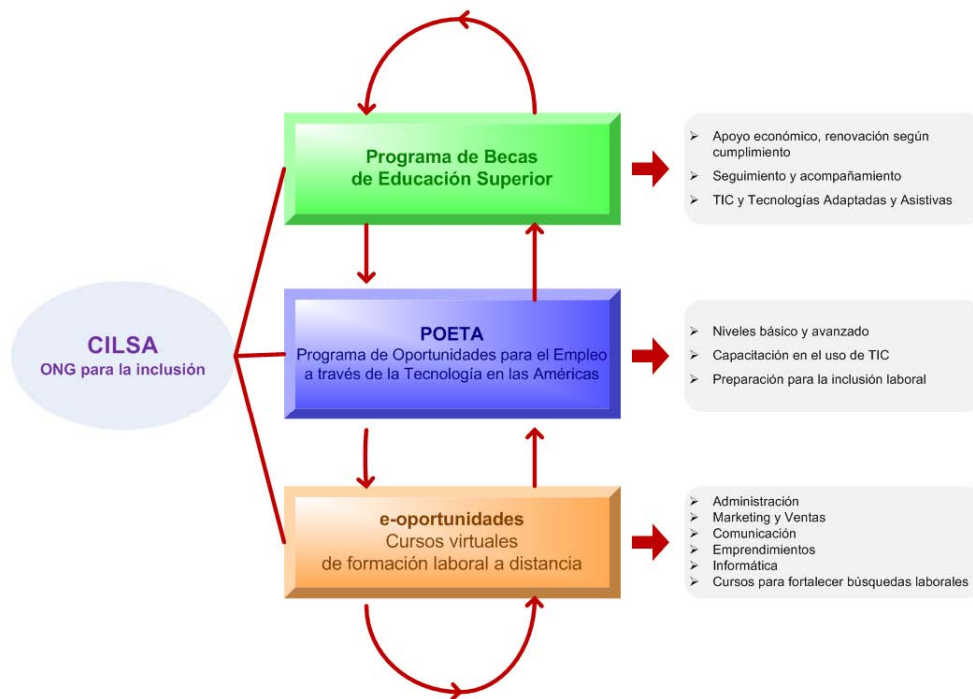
CILSA
ONG para la inclusión

Programa de Becas de Educación Superior

- Apoyo económico, renovación según cumplimiento
- Seguimiento y acompañamiento
- TIC y Tecnologías Adaptadas y Asistivas

POETA
Programa de Oportunidades para el Empleo a través de la Tecnología en las Américas

- Niveles básico y avanzado
- Capacitación en el uso de TIC
- Preparación para la inclusión laboral

e-oportunidades
Cursos virtuales de formación laboral a distancia

- Administración
- Marketing y Ventas
- Comunicación
- Emprendimientos
- Informática
- Cursos para fortalecer búsquedas laborales